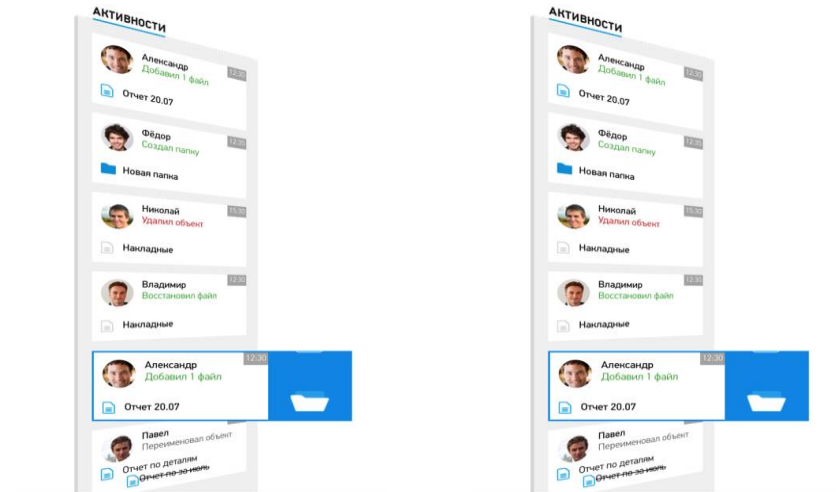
Активности

Александр
Добавил 1 файл
12:30
Отчет 20.07

Фёдор
Создал папку
12:35
Новая папка

Николай
Удалил объект
15:30
Накладные

Владимир
Восстановил файл
12:30
Накладные

Александр
Добавил 1 файл
12:30
Отчет 20.07

Павел
Переименовал объект
Отчет по деталям
Отчет по за июль

Активности

Александр
Добавил 1 файл
12:30
Отчет 20.07

Фёдор
Создал папку
12:35
Новая папка

Николай
Удалил объект
15:30
Накладные

Владимир
Восстановил файл
12:30
Накладные

Александр
Добавил 1 файл
12:30
Отчет 20.07

Павел
Переименовал объект
Отчет по деталям
Отчет по за июль